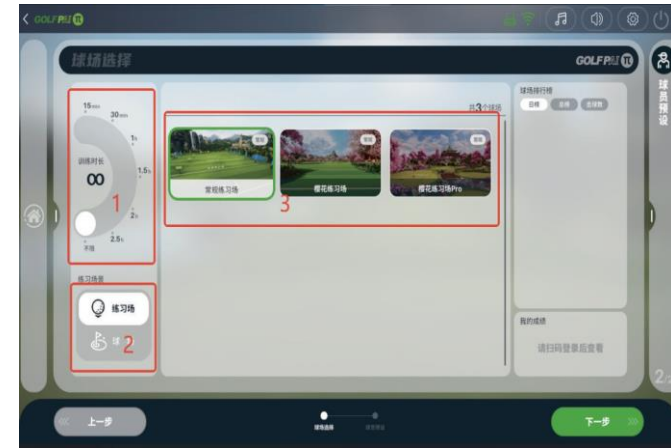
< GOLFPAL

球场选择

GOLFPAL

球员预设

15min
30min
1h
训练时长
∞
1.5h
1
2h
不限
2.5h

练习场景
练习场
球 2

共3个球场
3
常规练习场
樱花练习场
樱花练习场Pro

球场排行榜
日榜 月榜 总排榜

我的成绩
请扫码登录后查看

上一步
球场选择
下一步
2/